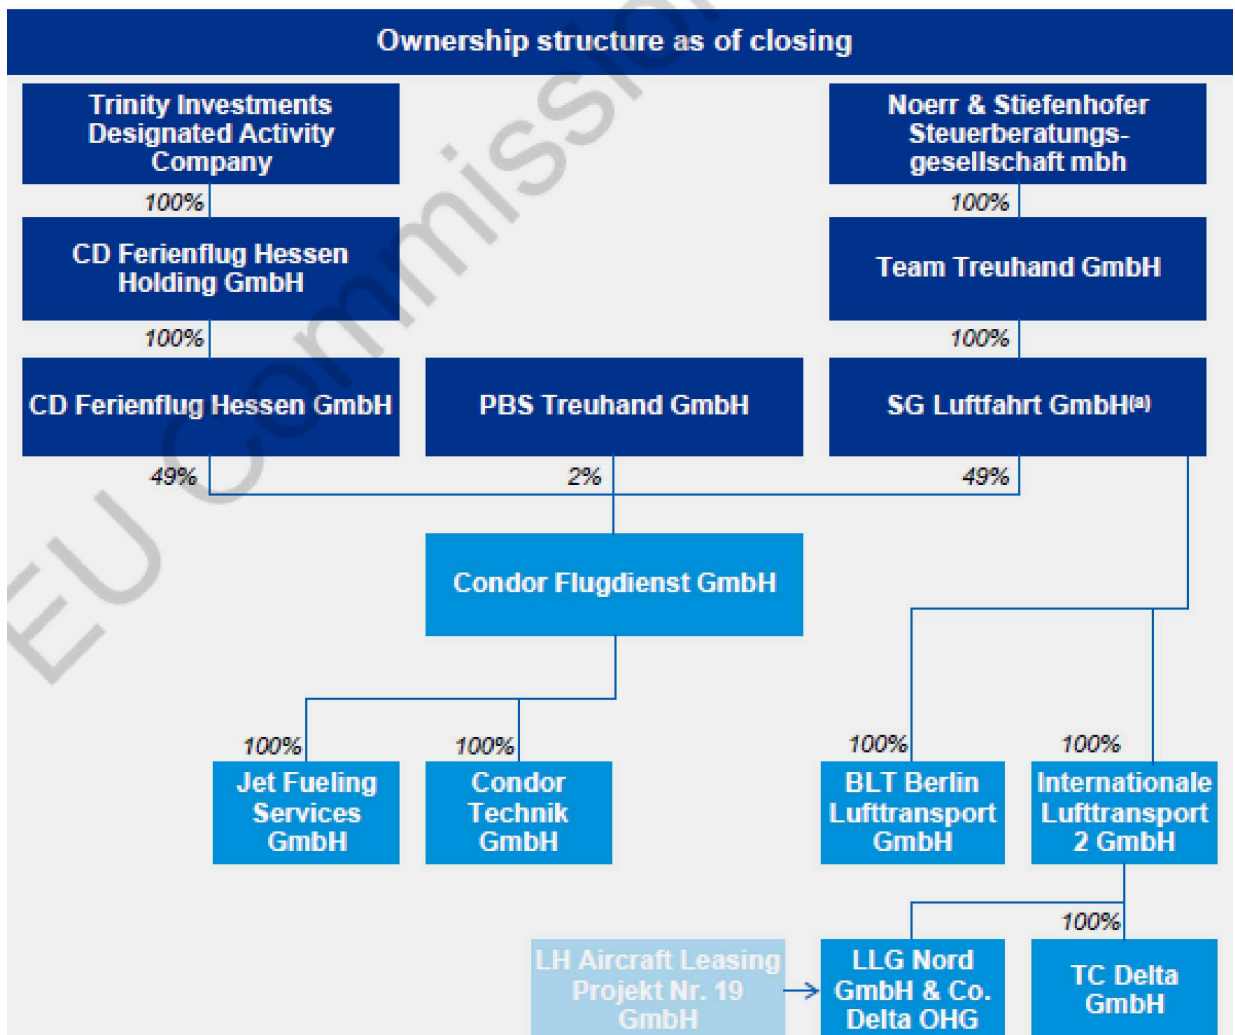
Ownership structure as of closing

Trinity Investments Designated Activity Company

100%

CD Ferienflug Hessen Holding GmbH

100%

CD Ferienflug Hessen GmbH

49%

Noerr & Stiefenhofer Steuerberatungsgesellschaft mbh

100%

Team Treuhand GmbH

100%

PBS Treuhand GmbH

2%

SG Luftfahrt GmbH$^{(a)}$

49%

Condor Flugdienst GmbH

100%

Jet Fueling Services GmbH

100%

Condor Technik GmbH

100%

BLT Berlin Lufttransport GmbH

100%

Internationale Lufttransport 2 GmbH

LH Aircraft Leasing Projekt Nr. 19 GmbH

LLG Nord GmbH & Co. Delta OHG

100%

TC Delta GmbH

EU Commission